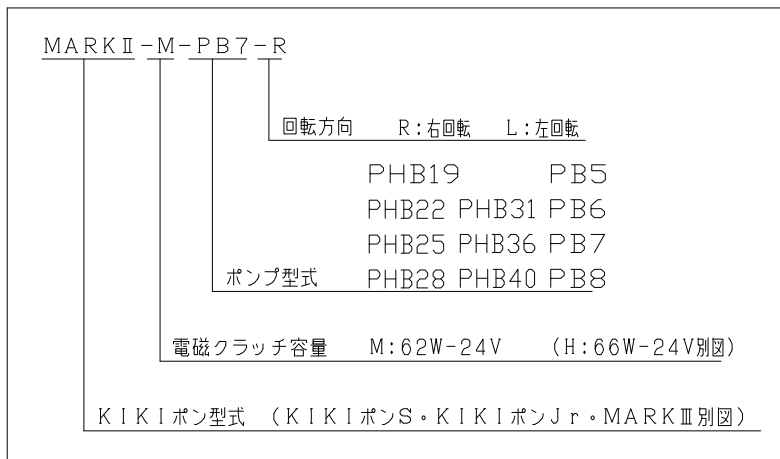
MARKⅡ-M-PB7-R

回転方向　R:右回転　L:左回転

PHB19　PB5
PHB22 PHB31 PB6
PHB25 PHB36 PB7
ポンプ型式　PHB28 PHB40 PB8

電磁クラッチ容量　M:62W-24V　(H:66W-24V別図)

KIKIポン型式 (KIKIポンS・KIKIポンJr・MARKⅢ別図)